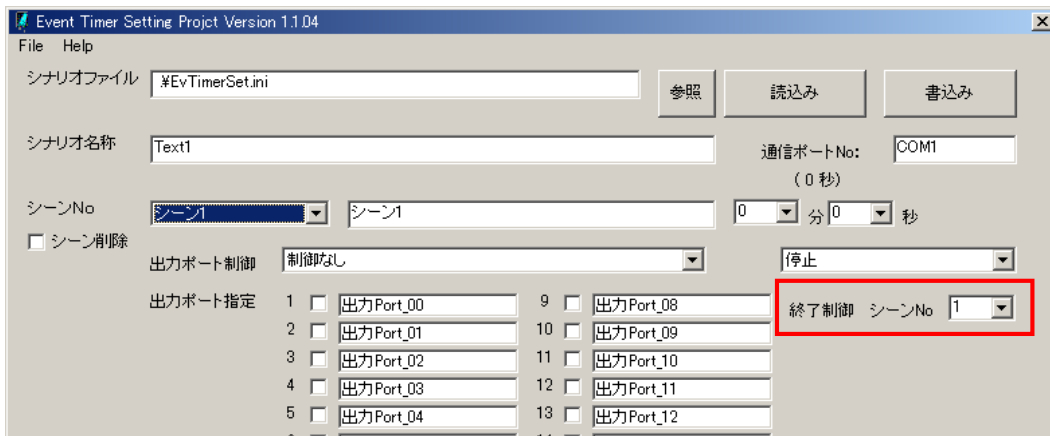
Event Timer Setting Projct Version 1.1.04

File Help

シナリオファイル ¥EvTimerSet.ini 参照 読込み 書込み

シナリオ名称 Text1 通信ポートNo: COM1

(0秒)

シーンNo シーン1 シーン1 0 分 0 秒

シーン削除

出力ポート制御 制御なし 停止

出力ポート指定

1 出力Port_00
2 出力Port_01
3 出力Port_02
4 出力Port_03
5 出力Port_04

9 出力Port_08
10 出力Port_09
11 出力Port_10
12 出力Port_11
13 出力Port_12

終了制御 シーンNo 1